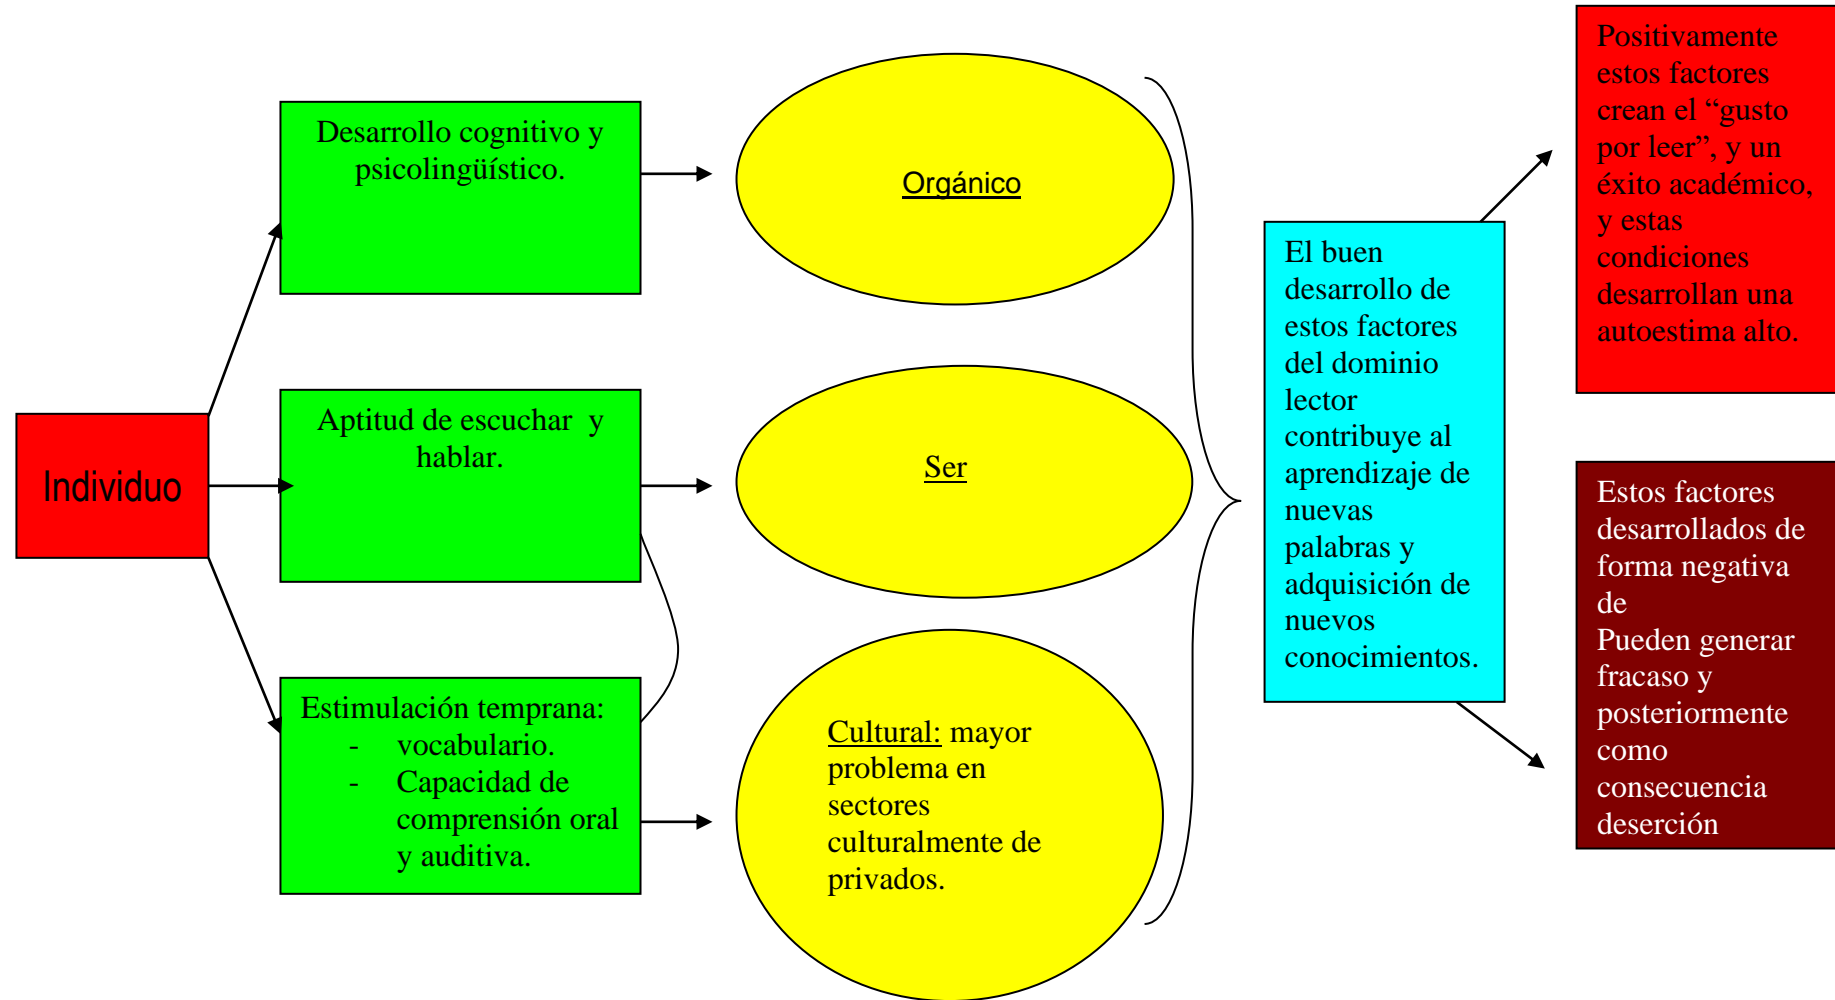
Individuo

Desarrollo cognitivo y psicolingüístico.

Aptitud de escuchar y hablar.

Estimulación temprana:
- vocabulario.
- Capacidad de comprensión oral y auditiva.

Orgánico

Ser

Cultural: mayor problema en sectores culturalmente de privados.

El buen desarrollo de estos factores del dominio lector contribuye al aprendizaje de nuevas palabras y adquisición de nuevos conocimientos.

Positivamente estos factores crean el "gusto por leer", y un éxito académico, y estas condiciones desarrollan una autoestima alto.

Estos factores desarrollados de forma negativa de
Pueden generar fracaso y posteriormente como consecuencia deserción